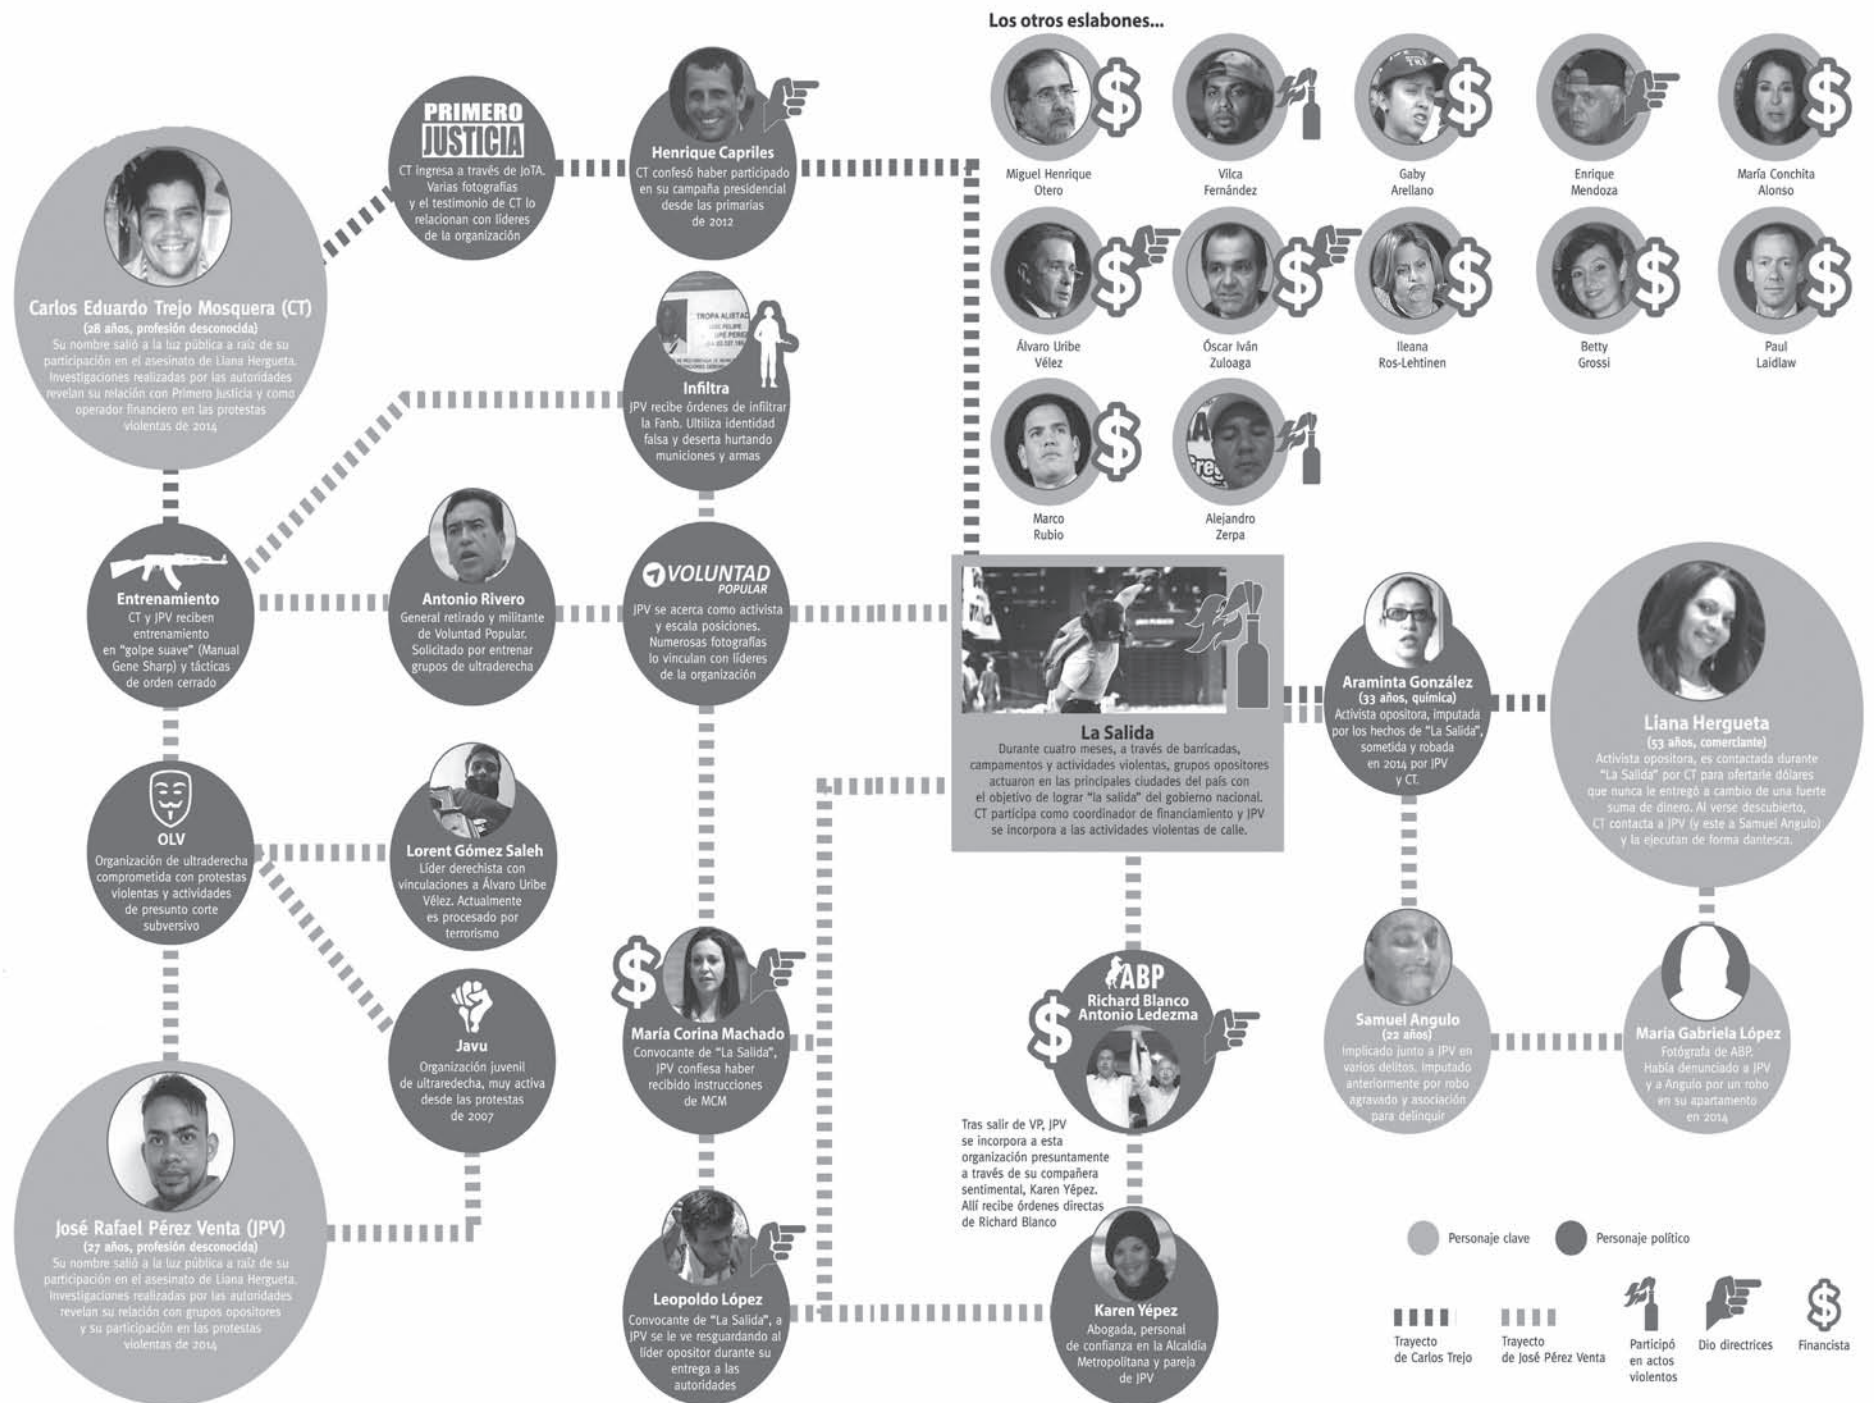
Los otros eslabones...

Miguel Henrique Otero

Vilca Fernández

Gaby Arellano

Enrique Mendoza

María Conchita Alonso

Álvaro Uribe Vélez

Óscar Iván Zuloaga

Ileana Ros-Lehtinen

Betty Grossi

Paul Laidlaw

Marco Rubio

Alejandro Zerpa

Carlos Eduardo Trejo Mosquera (CT)
(28 años, profesión desconocida)
Su nombre salió a la luz pública a raíz de su participación en el asesinato de Liana Hergueta. Investigaciones realizadas por las autoridades revelan su relación con Primero Justicia y como operador financiero en las protestas violentas de 2014

PRIMERO JUSTICIA
CT ingresa a través de JoTA. Varias fotografías y el testimonio de CT lo relacionan con líderes de la organización

Henrique Capriles
CT confesó haber participado en su campaña presidencial desde las primarias de 2012

Infiltra
JPV recibe órdenes de infiltrar la Fanb. Ultiliza identidad falsa y deserta hurtando municiones y armas

Entrenamiento
CT y JPV reciben entrenamiento en "golpe suave" (Manual Gene Sharp) y tácticas de orden cerrado

Antonio Rivero
General retirado y militante de Voluntad Popular. Solicitado por entrenar grupos de ultraderecha

VOLUNTAD POPULAR
JPV se acerca como activista y escala posiciones. Numerosas fotografías lo vinculan con líderes de la organización

La Salida
Durante cuatro meses, a través de barricadas, campamentos y actividades violentas, grupos opositores actuaron en las principales ciudades del país con el objetivo de lograr "la salida" del gobierno nacional. CT participa como coordinador de financiamiento y JPV se incorpora a las actividades violentas de calle.

Araminta González
(33 años, química)
Activista opositora, imputada por los hechos de "La Salida", sometida y robada en 2014 por JPV y CT.

Liana Hergueta
(53 años, comerciante)
Activista opositora, es contactada durante "La Salida" por CT para ofertarle dólares que nunca le entregó a cambio de una fuerte suma de dinero. Al verse descubierto, CT contacta a JPV (y este a Samuel Angulo) y la ejecutan de forma dantesca.

OLV
Organización de ultraderecha comprometida con protestas violentas y actividades de presunto corte subversivo

Lorent Gómez Saleh
Líder derechista con vinculaciones a Álvaro Uribe Vélez. Actualmente es procesado por terrorismo

Javu
Organización juvenil de ultraredecha, muy activa desde las protestas de 2007

María Corina Machado
Convocante de "La Salida", JPV confiesa haber recibido instrucciones de MCM

ABP
Richard Blanco
Antonio Ledezma

Tras salir de VP, JPV se incorpora a esta organización presuntamente a través de su compañera sentimental, Karen Yépez. Allí recibe órdenes directas de Richard Blanco

Samuel Angulo
(22 años)
Implicado junto a JPV en varios delitos. Imputado anteriormente por robo agravado y asociación para delinquir

María Gabriela López
Fotógrafa de ABP. Había denunciado a JPV y a Angulo por un robo en su apartamento en 2014

José Rafael Pérez Venta (JPV)
(27 años, profesión desconocida)
Su nombre salió a la luz pública a raíz de su participación en el asesinato de Liana Hergueta. Investigaciones realizadas por las autoridades revelan su relación con grupos opositores y su participación en las protestas violentas de 2014

Leopoldo López
Convocante de "La Salida", a JPV se le ve resguardando al líder opositor durante su entrega a las autoridades

Karen Yépez
Abogada, personal de confianza en la Alcaldía Metropolitana y pareja de JPV

Personaje clave
Personaje político

Trayecto de Carlos Trejo
Trayecto de José Pérez Venta
Participó en actos violentos
Dio directrices
Financista